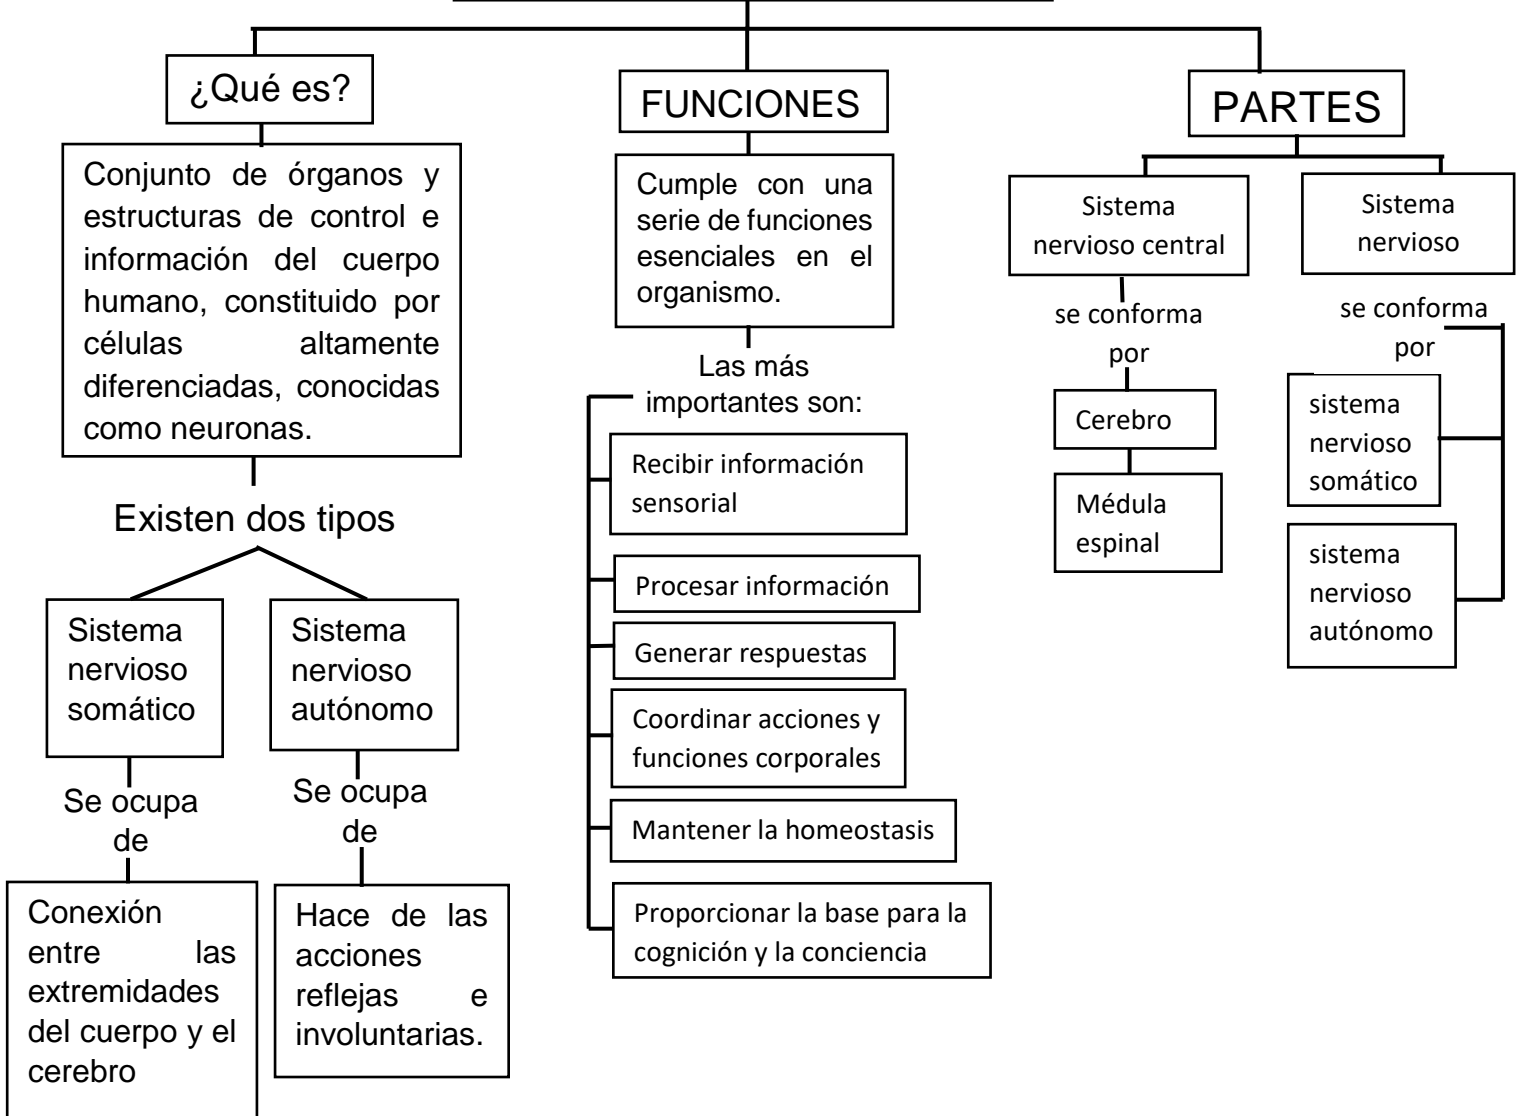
¿Qué es?

Conjunto de órganos y estructuras de control e información del cuerpo humano, constituido por células altamente diferenciadas, conocidas como neuronas.

Existen dos tipos

Sistema nervioso somático

Se ocupa de

Conexión entre las extremidades del cuerpo y el cerebro

Sistema nervioso autónomo

Se ocupa de

Hace de las acciones reflejas e involuntarias.

FUNCIONES

Cumple con una serie de funciones esenciales en el organismo.

Las más importantes son:

Recibir información sensorial

Procesar información

Generar respuestas

Coordinar acciones y funciones corporales

Mantener la homeostasis

Proporcionar la base para la cognición y la conciencia

PARTES

Sistema nervioso central

se conforma por

Cerebro

Médula espinal

Sistema nervioso

se conforma por

sistema nervioso somático

sistema nervioso autónomo